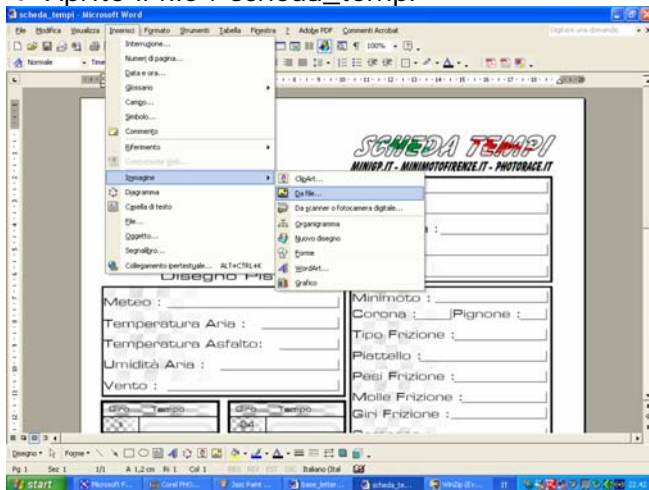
Aprire il file : scheda_tempi

scheda_tempi - Microsoft Word

File Modifica Visualizza Inserisci Formato Strumenti Tabella Finestra ? Adobe PDF Commenti Acrobat

Digitare una domanda

Normale

100%

Interruzione...
Numeri di pagina...
Data e ora...
Glossario
Campo...
Simbolo...
Commento
Riferimento
Componente Web...
Immagine
Diagramma
Casella di testo
File...
Oggetto...
Segnalibro...
Collegamento ipertestuale... ALT+CTRL+K

ClipArt...
Da file...
Da scanner o fotocamera digitale...
Organigramma
Nuovo disegno
Forme
WordArt...
Grafico

SCHEDA TEMPI
MINIGP.IT - MINIMOTOFIRENZE.IT - PHOTORACE.IT

Disegno Pis

Meteo :
Temperatura Aria :
Temperatura Asfalto:
Umidità Aria :
Vento :

Minimoto :
Corona : Pignone :
Tipo Frizione :
Piattello :
Pesi Frizione :
Molle Frizione :
Giri Frizione :

Giro Tempo
Giro Tempo

Disegno Forme

Pg 1 Sez 1 1/1 A 1,2cm Ri 1 Col 1 REG REV EST SSC Italiano (Ital

start Microsoft F... Corel PHO... Jasc Paint ... base_letter... scheda_te... WinZip (Ev... IT 22:42